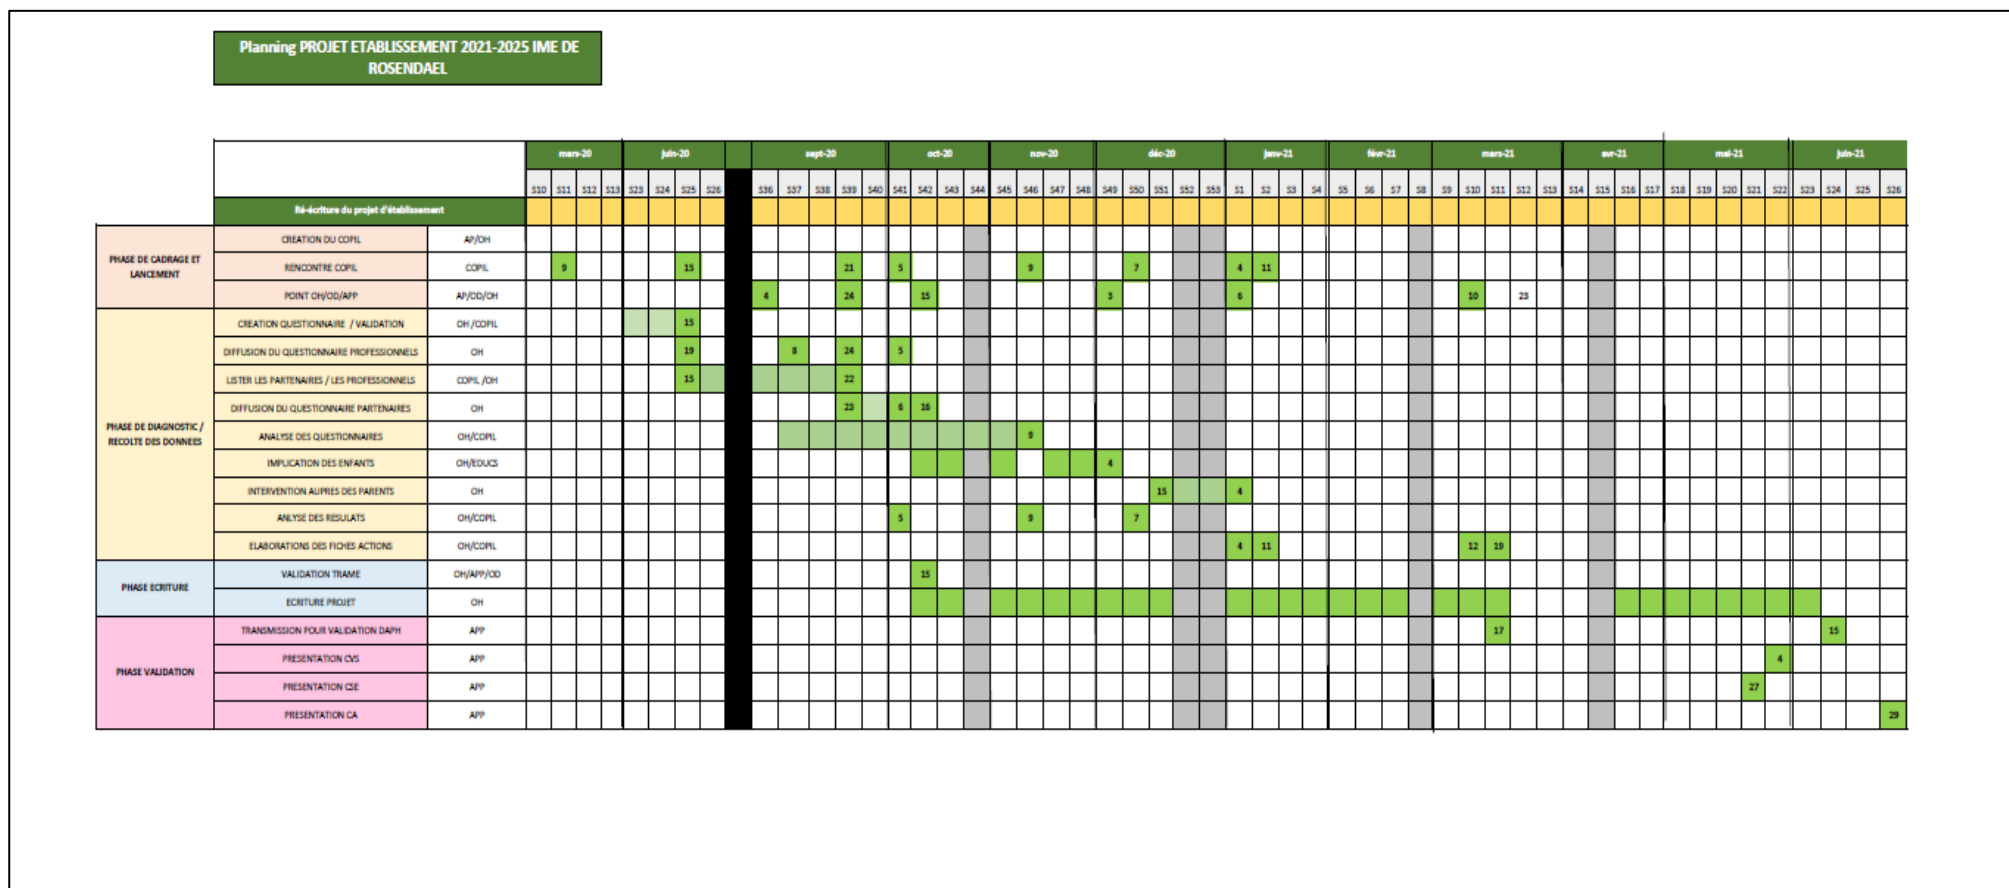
Planning PROJET ETABLISSEMENT 2021-2025 IME DE ROSENDAEL

| | | | mars-20 | | | | juin-20 | | | | | sept-20 | | | | | oct-20 | | | | nov-20 | | | | déc-20 | | | | | janv-21 | | | | févr-21 | | | | mars-21 | | | | | avr-21 | | | | mai-21 | | | | | juin-21 | | | |
|---|---|---|---|---|---|---|---|---|---|---|---|---|---|---|---|---|---|---|---|---|---|---|---|---|---|---|---|---|---|---|---|---|---|---|---|---|---|---|---|---|---|---|---|---|---|---|---|---|---|---|---|---|---|---|---|---|
| | | | S10 | S11 | S12 | S13 | S23 | S24 | S25 | S26 | | S36 | S37 | S38 | S39 | S40 | S41 | S42 | S43 | S44 | S45 | S46 | S47 | S48 | S49 | S50 | S51 | S52 | S53 | S1 | S2 | S3 | S4 | S5 | S6 | S7 | S8 | S9 | S10 | S11 | S12 | S13 | S14 | S15 | S16 | S17 | S18 | S19 | S20 | S21 | S22 | S23 | S24 | S25 | S26 |
| | Ré-écriture du projet d'établissement | | | | | | | | | | | | | | | | | | | | | | | | | | | | | | | | | | | | | | | | | | | | | | | | | | | | | | |
| PHASE DE CADRAGE ET LANCEMENT | CREATION DU COPIL | AP/OH | | | | | | | | | | | | | | | | | | | | | | | | | | | | | | | | | | | | | | | | | | | | | | | | | | | | | |
| | RENCONTRE COPIL | COPIL | | 9 | | | | | 15 | | | | | | 21 | | 5 | | | | | 9 | | | | 7 | | | | 4 | 11 | | | | | | | | | | | | | | | | | | | | | | | | |
| | POINT OH/OD/APP | AP/OD/OH | | | | | | | | | | 4 | | | 24 | | | 15 | | | | | | | 3 | | | | | 6 | | | | | | | | | 10 | | 23 | | | | | | | | | | | | | | |
| PHASE DE DIAGNOSTIC / RECOLTE DES DONNEES | CREATION QUESTIONNAIRE / VALIDATION | OH /COPIL | | | | | | | 15 | | | | | | | | | | | | | | | | | | | | | | | | | | | | | | | | | | | | | | | | | | | | | | |
| | DIFFUSION DU QUESTIONNAIRE PROFESSIONNELS | OH | | | | | | | 19 | | | | 8 | | 24 | | 5 | | | | | | | | | | | | | | | | | | | | | | | | | | | | | | | | | | | | | | |
| | LISTER LES PARTENAIRES / LES PROFESSIONNELS | COPIL /OH | | | | | | | 15 | | | | | | 22 | | | | | | | | | | | | | | | | | | | | | | | | | | | | | | | | | | | | | | | | |
| | DIFFUSION DU QUESTIONNAIRE PARTENAIRES | OH | | | | | | | | | | | | | 23 | | 6 | 16 | | | | | | | | | | | | | | | | | | | | | | | | | | | | | | | | | | | | | |
| | ANALYSE DES QUESTIONNAIRES | OH/COPIL | | | | | | | | | | | | | | | | | | | | 9 | | | | | | | | | | | | | | | | | | | | | | | | | | | | | | | | | |
| | IMPLICATION DES ENFANTS | OH/EDUCS | | | | | | | | | | | | | | | | | | | | | | | 4 | | | | | | | | | | | | | | | | | | | | | | | | | | | | | | |
| | INTERVENTION AUPRES DES PARENTS | OH | | | | | | | | | | | | | | | | | | | | | | | | | 15 | | | 4 | | | | | | | | | | | | | | | | | | | | | | | | | |
| | ANLYSE DES RESULATS | OH/COPIL | | | | | | | | | | | | | | | 5 | | | | | 9 | | | | 7 | | | | | | | | | | | | | | | | | | | | | | | | | | | | | |
| | ELABORATIONS DES FICHES ACTIONS | OH/COPIL | | | | | | | | | | | | | | | | | | | | | | | | | | | | 4 | 11 | | | | | | | | 12 | 19 | | | | | | | | | | | | | | | |
| PHASE ECRITURE | VALIDATION TRAME | OH/APP/OD | | | | | | | | | | | | | | | | 15 | | | | | | | | | | | | | | | | | | | | | | | | | | | | | | | | | | | | | |
| | ECRITURE PROJET | OH | | | | | | | | | | | | | | | | | | | | | | | | | | | | | | | | | | | | | | | | | | | | | | | | | | | | | |
| PHASE VALIDATION | TRANSMISSION POUR VALIDATION DAPH | APP | | | | | | | | | | | | | | | | | | | | | | | | | | | | | | | | | | | | | | 17 | | | | | | | | | | | | | 15 | | |
| | PRESENTATION CVS | APP | | | | | | | | | | | | | | | | | | | | | | | | | | | | | | | | | | | | | | | | | | | | | | | | | 4 | | | | |
| | PRESENTATION CSE | APP | | | | | | | | | | | | | | | | | | | | | | | | | | | | | | | | | | | | | | | | | | | | | | | | 27 | | | | | |
| | PRESENTATION CA | APP | | | | | | | | | | | | | | | | | | | | | | | | | | | | | | | | | | | | | | | | | | | | | | | | | | | | | 29 |